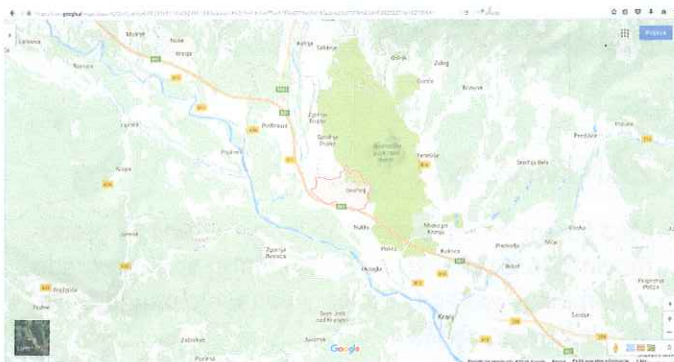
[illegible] google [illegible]

Prijava

Lašnica
Mošnje
Naše
Breg
Rovte
Bobovek
Dolinje
Zabije
Žabnica
Podbrezje
Zgornje Duplje
Spodnje Duplje
Pipanol
Bistrica
Bizovik
Udbe
Preddvor
Spodnje Bela
Britof
Mlaka pri Kranju
Kokrica
Predoslje
Trstenik
Zgornja Besnica
Nabilo
Hrastje
Kranj
Sveti Jošt nad Kranjem
Žabljica
Podreča
Google